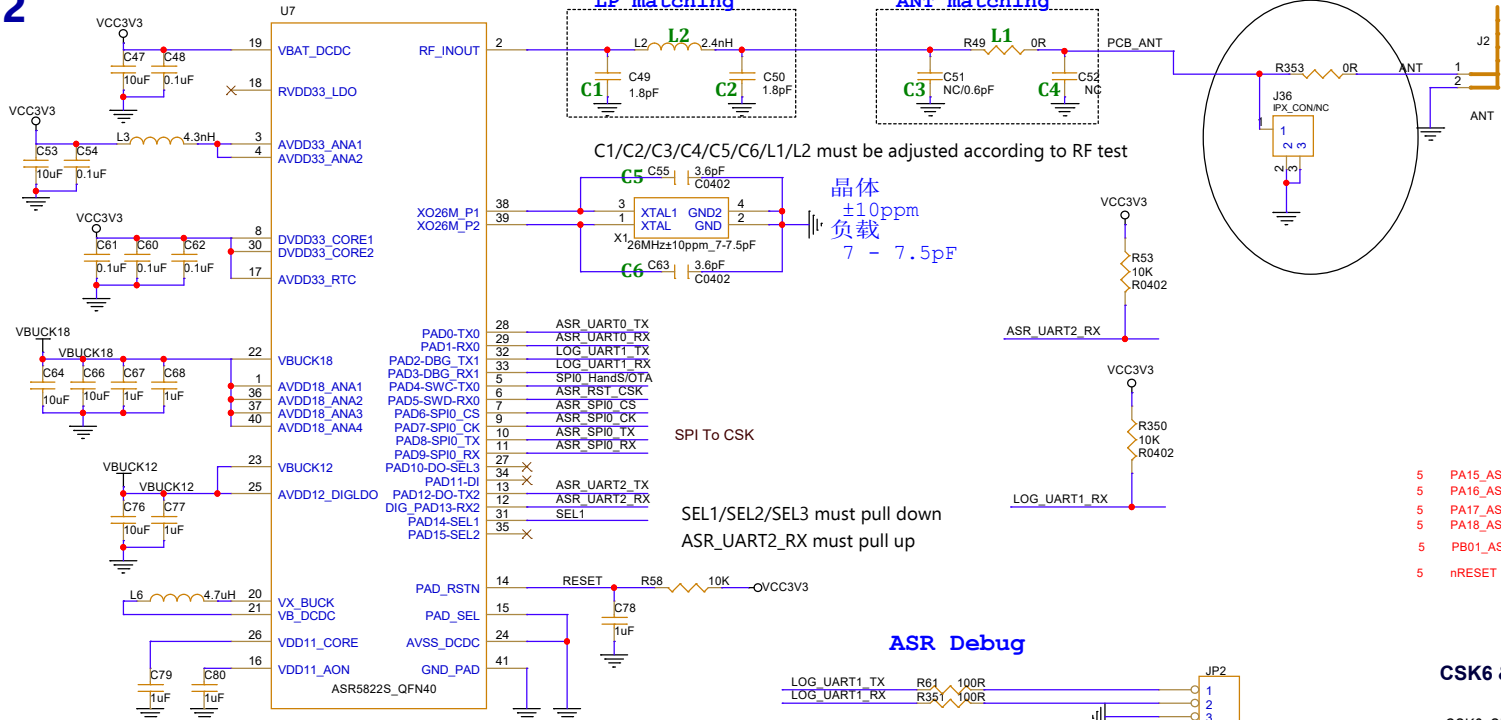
2
VCC3V3
C47 C48
10uF 0.1uF
VCC3V3
L3 4.3nH
C53 C54
10uF 0.1uF
VCC3V3
C61 C60 C62
0.1uF 0.1uF 0.1uF
VBUCK18
VBUCK18
C64 C66 C67 C68
10uF 10uF 1uF 1uF
VBUCK12
VBUCK12
C76 C77
10uF 1uF
L6 4.7uH
C79 C80
1uF 1uF
U7
19 VBAT_DCDC
18 RVDD33_LDO
3 AVDD33_ANA1
4 AVDD33_ANA2
8 DVDD33_CORE1
30 DVDD33_CORE2
17 AVDD33_RTC
22 VBUCK18
1 AVDD18_ANA1
36 AVDD18_ANA2
37 AVDD18_ANA3
40 AVDD18_ANA4
23 VBUCK12
25 AVDD12_DIGLDO
20 VX_BUCK
21 VB_DCDC
26 VDD11_CORE
16 VDD11_AON
ASR5822S_QFN40
RF_INOUT 2
XO26M_P1 38
XO26M_P2 39
PAD0-TX0 28
PAD1-RX0 29
PAD2-DBG_TX1 32
PAD3-DBG_RX1 33
PAD4-SWC-TX0 5
PAD5-SWD-RX0 6
PAD6-SPI0_CS 7
PAD7-SPI0_CK 9
PAD8-SPI0_TX 10
PAD9-SPI0_RX 11
PAD10-DO-SEL3 27
PAD11-DI 34
PAD12-DO-TX2 13
DIG_PAD13-RX2 12
PAD14-SEL1 31
PAD15-SEL2 35
PAD_RSTN 14
PAD_SEL 15
AVSS_DCDC 24
GND_PAD 41
ASR_UART0_TX
ASR_UART0_RX
LOG_UART1_TX
LOG_UART1_RX
SPI0_HandS/OTA
ASR_RST_CSK
ASR_SPI0_CS
ASR_SPI0_CK
ASR_SPI0_TX
ASR_SPI0_RX
ASR_UART2_TX
ASR_UART2_RX
SEL1
SPI To CSK
SEL1/SEL2/SEL3 must pull down
ASR_UART2_RX must pull up
RESET R58 10K VCC3V3
C78
1uF
LP Matching
L2 L2 2.4nH
C1 C49 1.8pF
C2 C50 1.8pF
ANT Matching
R49 L1 0R
C3 C51 NC/0.6pF
C4 C52 NC
PCB_ANT
R353 0R ANT
J36 IPX_CON/NC
1 2 3
J2
1 2
ANT
C1/C2/C3/C4/C5/C6/L1/L2 must be adjusted according to RF test
C5 C55 3.6pF C0402
3 XTAL1 GND2 4
1 XTAL GND 2
X1 26MHz±10ppm_7-7.5pF
C6 C63 3.6pF C0402
晶体
±10ppm
负载
7 - 7.5pF
VCC3V3
R53 10K R0402
ASR_UART2_RX
VCC3V3
R350 10K R0402
LOG_UART1_RX
5 PA15_AS
5 PA16_AS
5 PA17_AS
5 PA18_AS
5 PB01_AS
5 nRESET
ASR Debug
LOG_UART1_TX R61 100R
LOG_UART1_RX R351 100R
JP2
1
2
3
CSK6 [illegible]